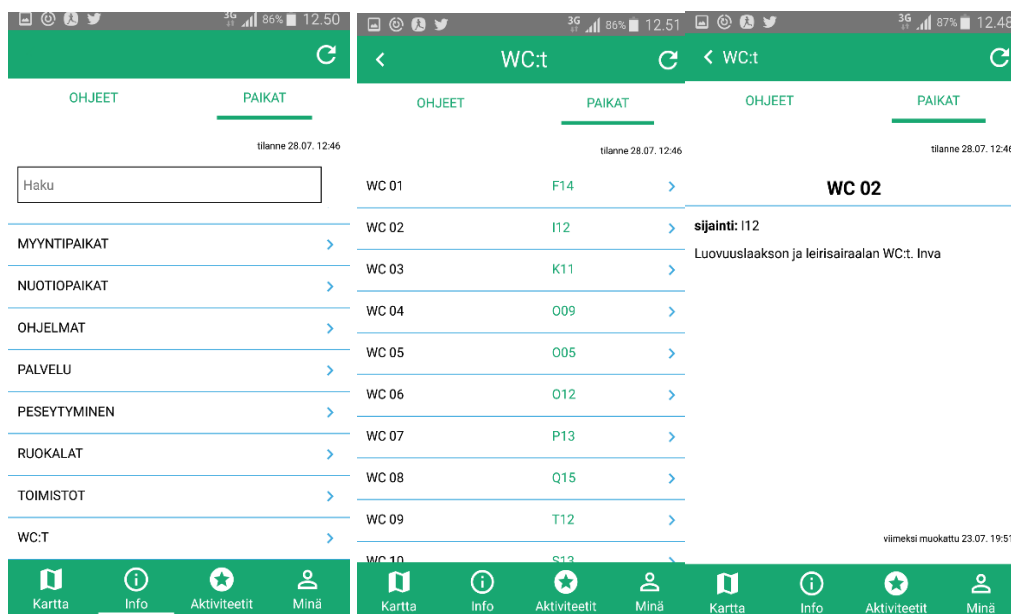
3G 86% 12.50

OHJEET PAIKAT

tilanne 28.07. 12:46

Haku

MYYNTIPAIKAT

NUOTIOPAIKAT

OHJELMAT

PALVELU

PESEYTYMINEN

RUOKALAT

TOIMISTOT

WC:T

Kartta Info Aktiviteetit Minä

3G 86% 12.51

WC:t

OHJEET PAIKAT

tilanne 28.07. 12:46

| | |
|---|---|
| WC 01 | F14 |
| WC 02 | I12 |
| WC 03 | K11 |
| WC 04 | O09 |
| WC 05 | O05 |
| WC 06 | O12 |
| WC 07 | P13 |
| WC 08 | Q15 |
| WC 09 | T12 |
| WC 10 | S13 |

Kartta Info Aktiviteetit Minä

3G 87% 12.48

WC:t

OHJEET PAIKAT

tilanne 28.07. 12:46

WC 02

sijainti: I12

Luovuuslaakson ja leirisairaalan WC:t. Inva

viimeksi muokattu 23.07. 19:51

Kartta Info Aktiviteetit Minä